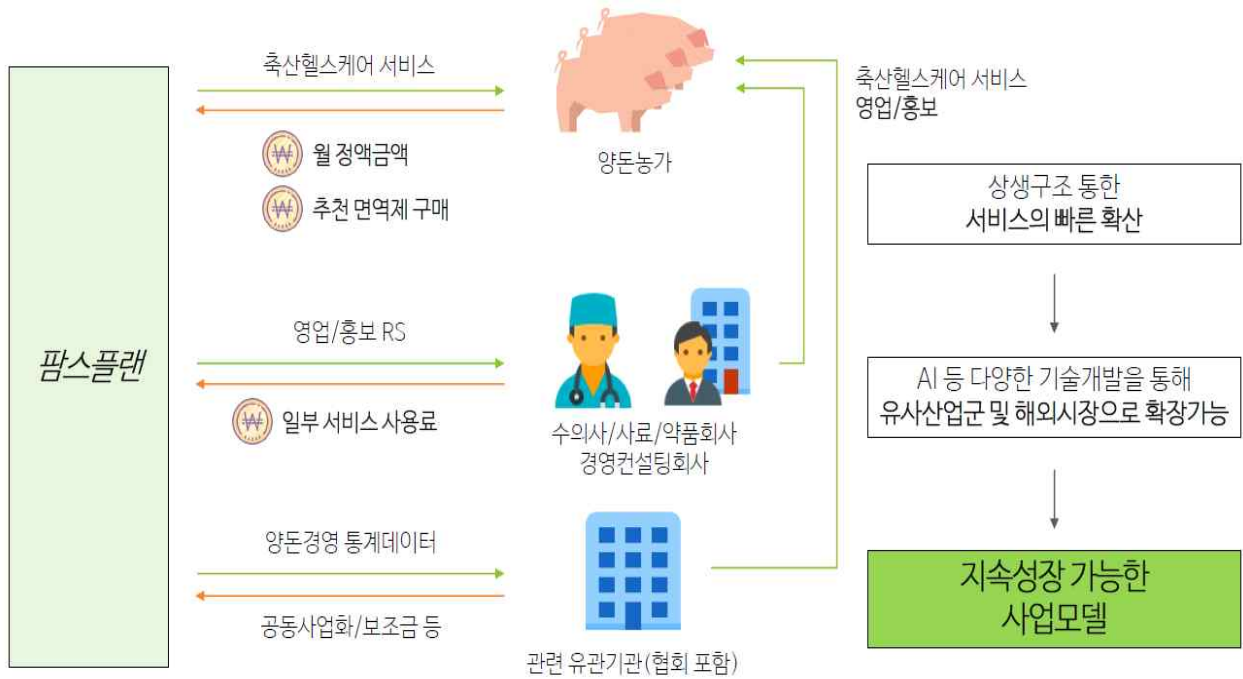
팜스플랜

축산헬스케어 서비스

₩ 월 정액금액

₩ 추천 면역제 구매

양돈농가

축산헬스케어 서비스
영업/홍보

상생구조 통한
서비스의 빠른 확산

영업/홍보 RS

₩ 일부 서비스 사용료

수의사/사료/약품회사
경영컨설팅회사

AI 등 다양한 기술개발을 통해
유사산업군 및 해외시장으로 확장가능

양돈경영 통계데이터

공동사업화/보조금 등

관련 유관기관(협회 포함)

지속성장 가능한
사업모델